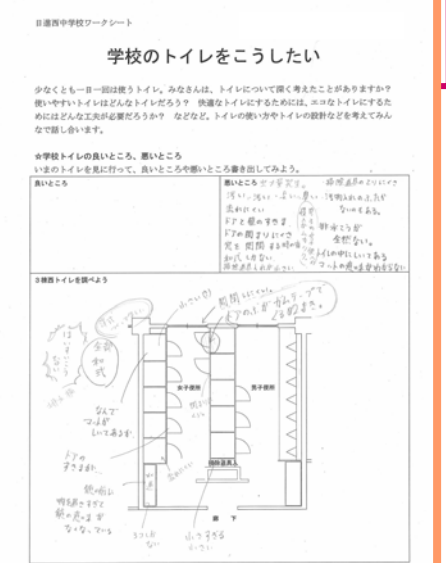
日進西中学校ワークシート

学校のトイレをこうしたい

少なくとも一日一回は使うトイレ。みなさんは、トイレについて深く考えたことがありますか？使いやすいトイレはどんなトイレだろう？ 快適なトイレにするためには、エコなトイレにするためにはどんな工夫が必要だろうか？ などなど。トイレの使い方やトイレの設計などを考えてみんなで話し合います。

☆学校トイレの良いところ、悪いところ
いまのトイレを見に行って、良いところや悪いところを書き出してみよう。

| 良いところ | 悪いところ |
|---|---|
| | 洋式が少ない。 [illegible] 暗い。 流れにくい ドアと壁のすきま ドアの開きがにくい 窓を開閉する時の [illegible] 和式しかない。 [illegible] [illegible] 手洗いの水が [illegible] 鏡がない。 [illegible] 全然ない。 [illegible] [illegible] |

②現西トイレを調べよう

全部和式

なんでマットがしいてあるか。

ドアのすきまが。

小さすぎる

女子便所

男子便所

掃除道具入

廊下

ドアの上がガムテープでくっついている。

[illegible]